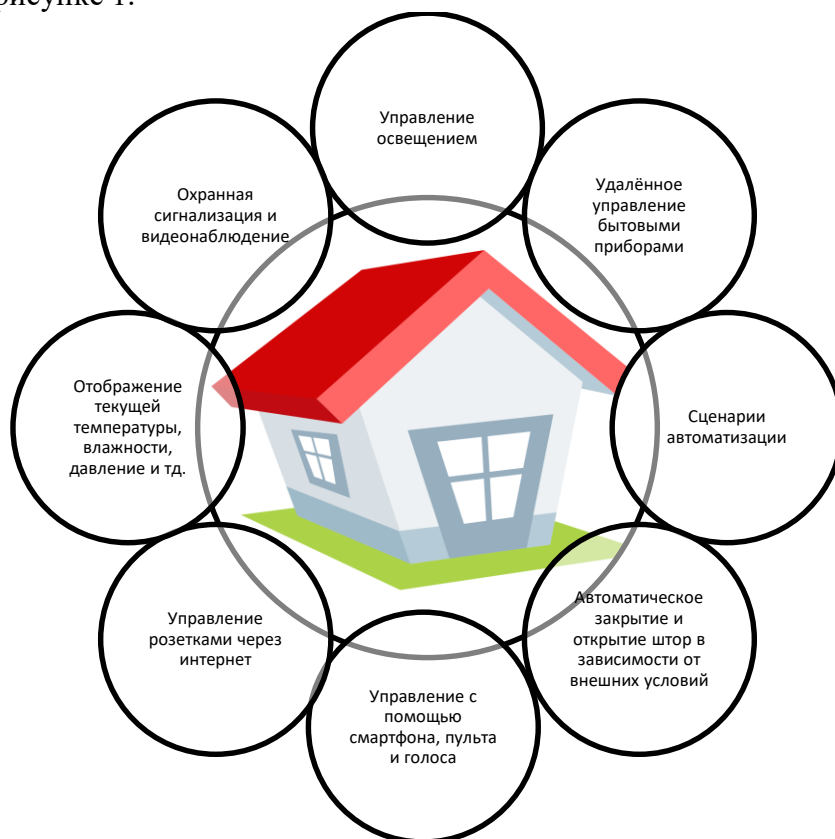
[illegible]исунке 1.

Управление освещением

Удалённое управление бытовыми приборами

Сценарии автоматизации

Автоматическое закрытие и открытие штор в зависимости от внешних условий

Управление с помощью смартфона, пульта и голоса

Управление розетками через интернет

Отображение текущей температуры, влажности, давление и тд.

Охранная сигнализация и видеонаблюдение